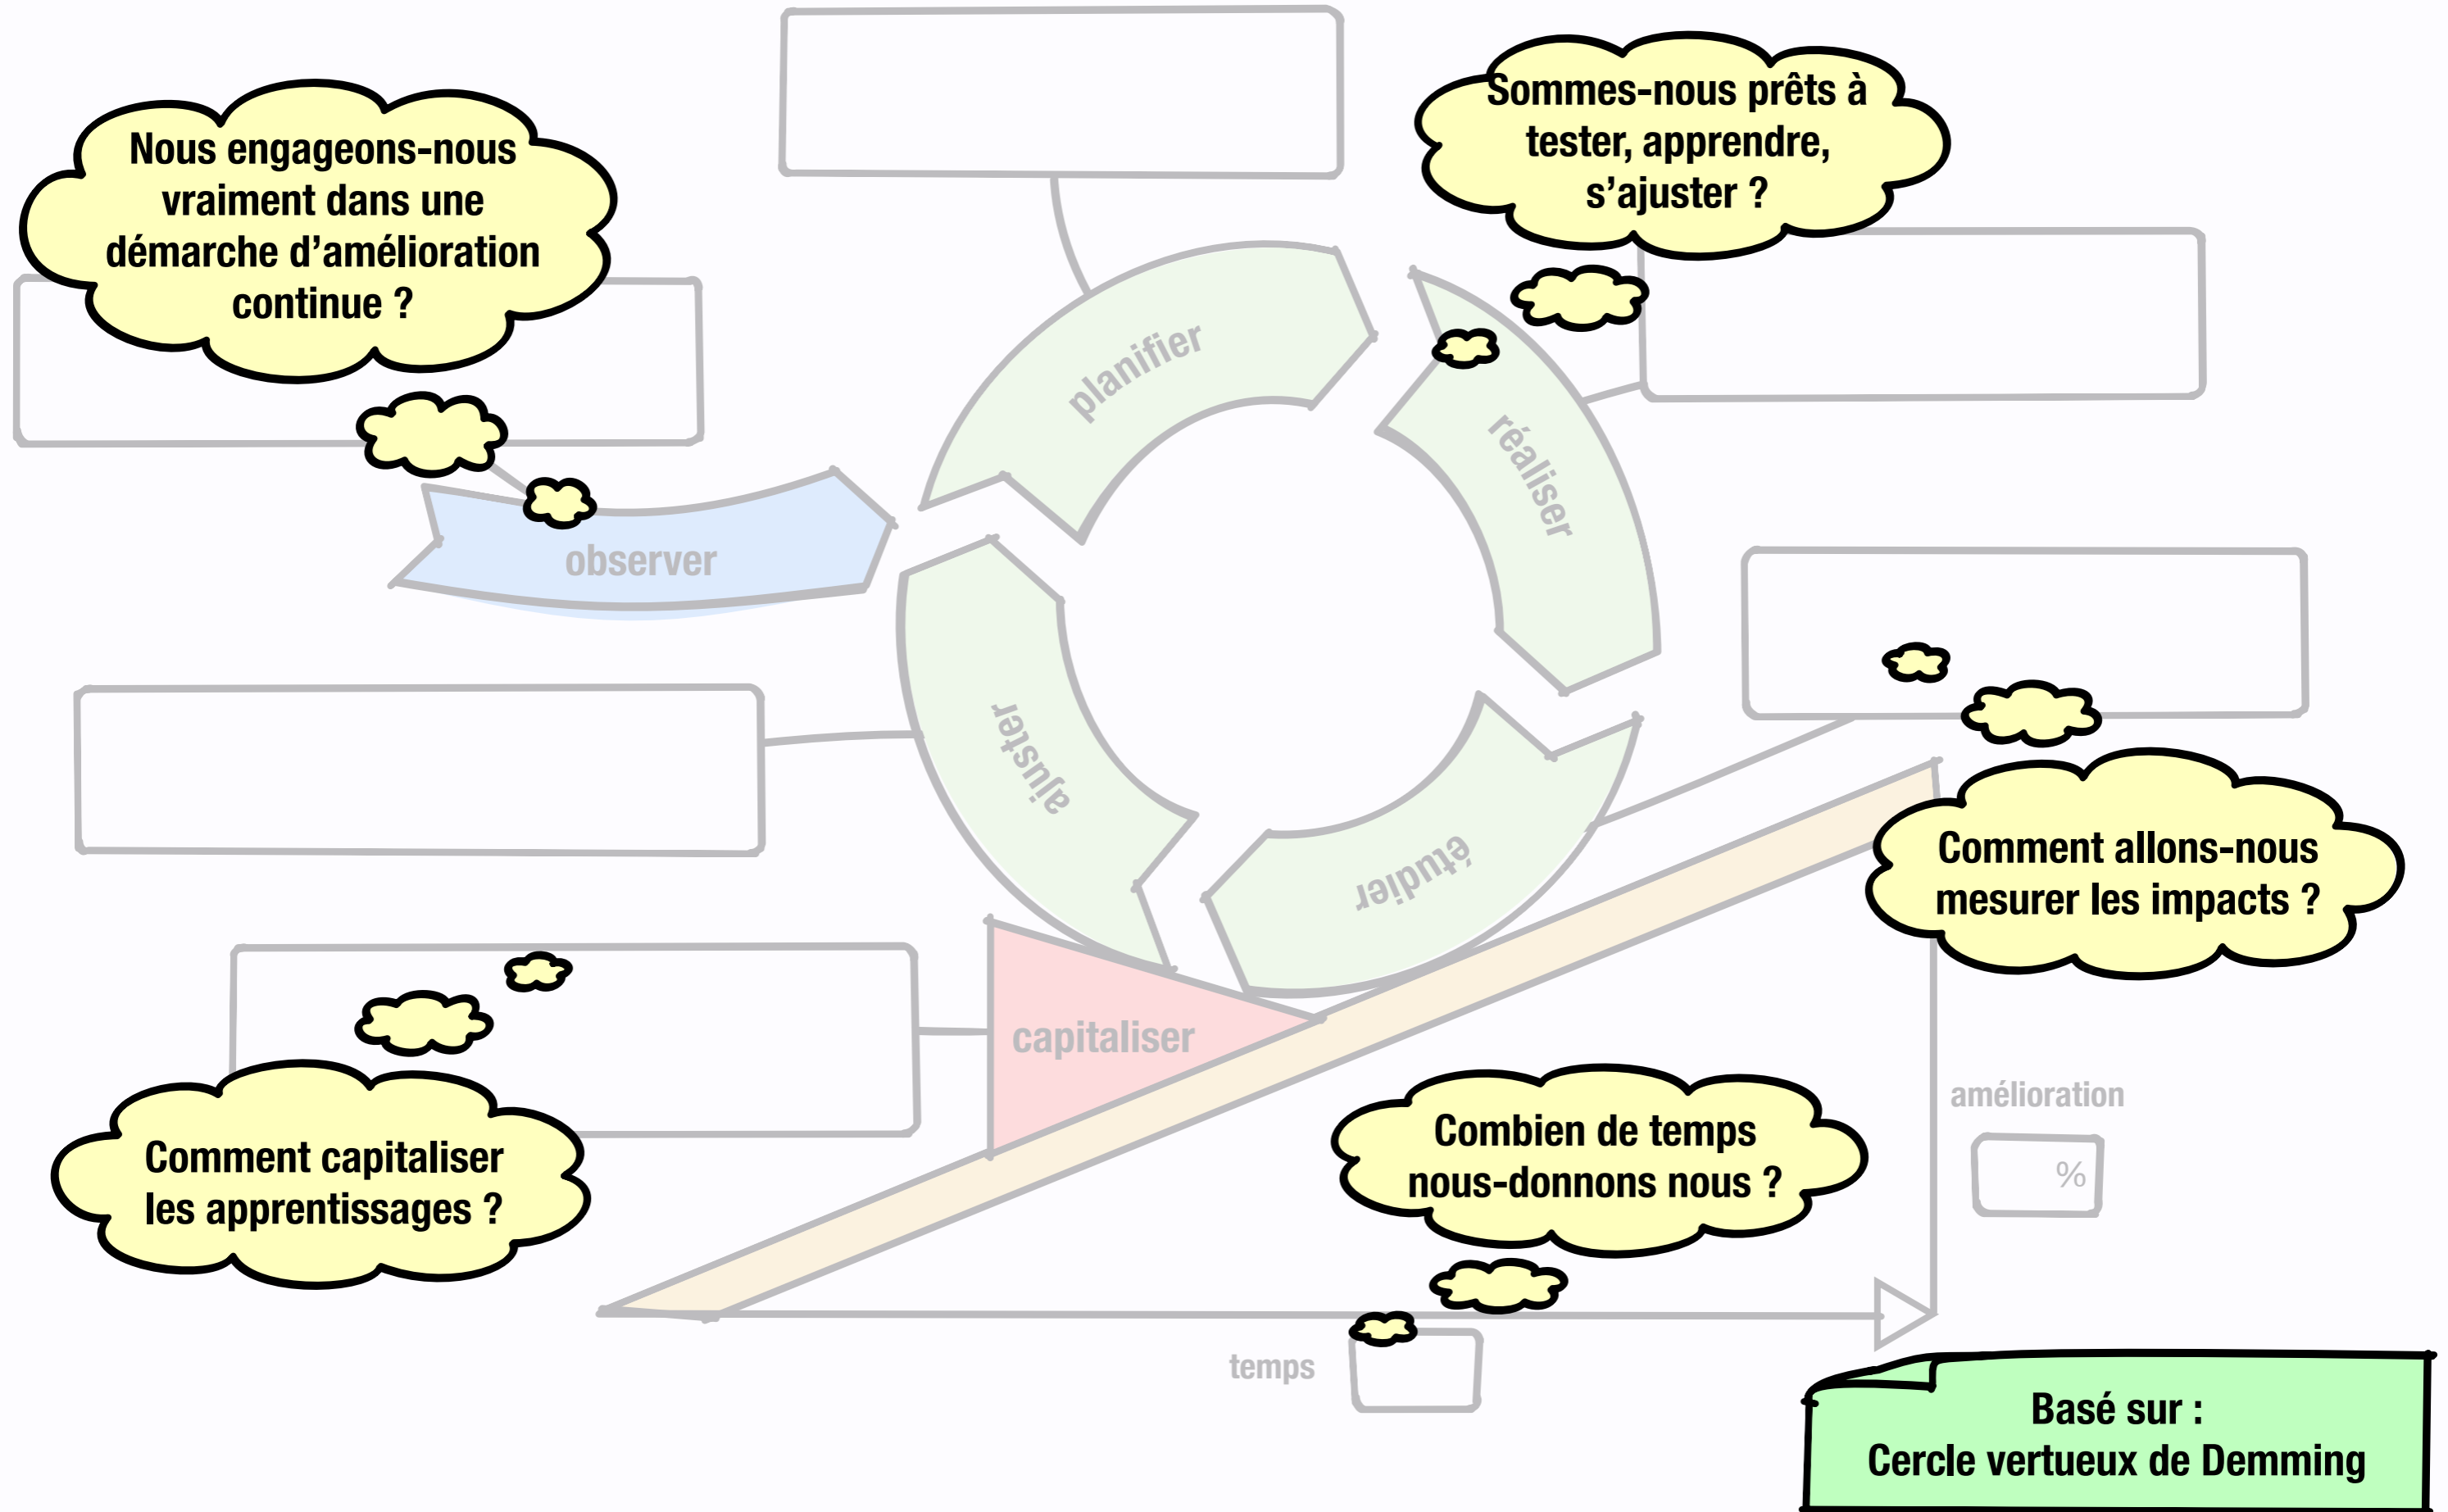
Nous engageons-nous vraiment dans une démarche d'amélioration continue ?

Sommes-nous prêts à tester, apprendre, s'ajuster ?

planifier

réaliser

observer

ajuster

étudier

capitaliser

Comment allons-nous mesurer les impacts ?

amélioration

%

Comment capitaliser les apprentissages ?

Combien de temps nous-donnons nous ?

temps

Basé sur :
Cercle vertueux de Demming